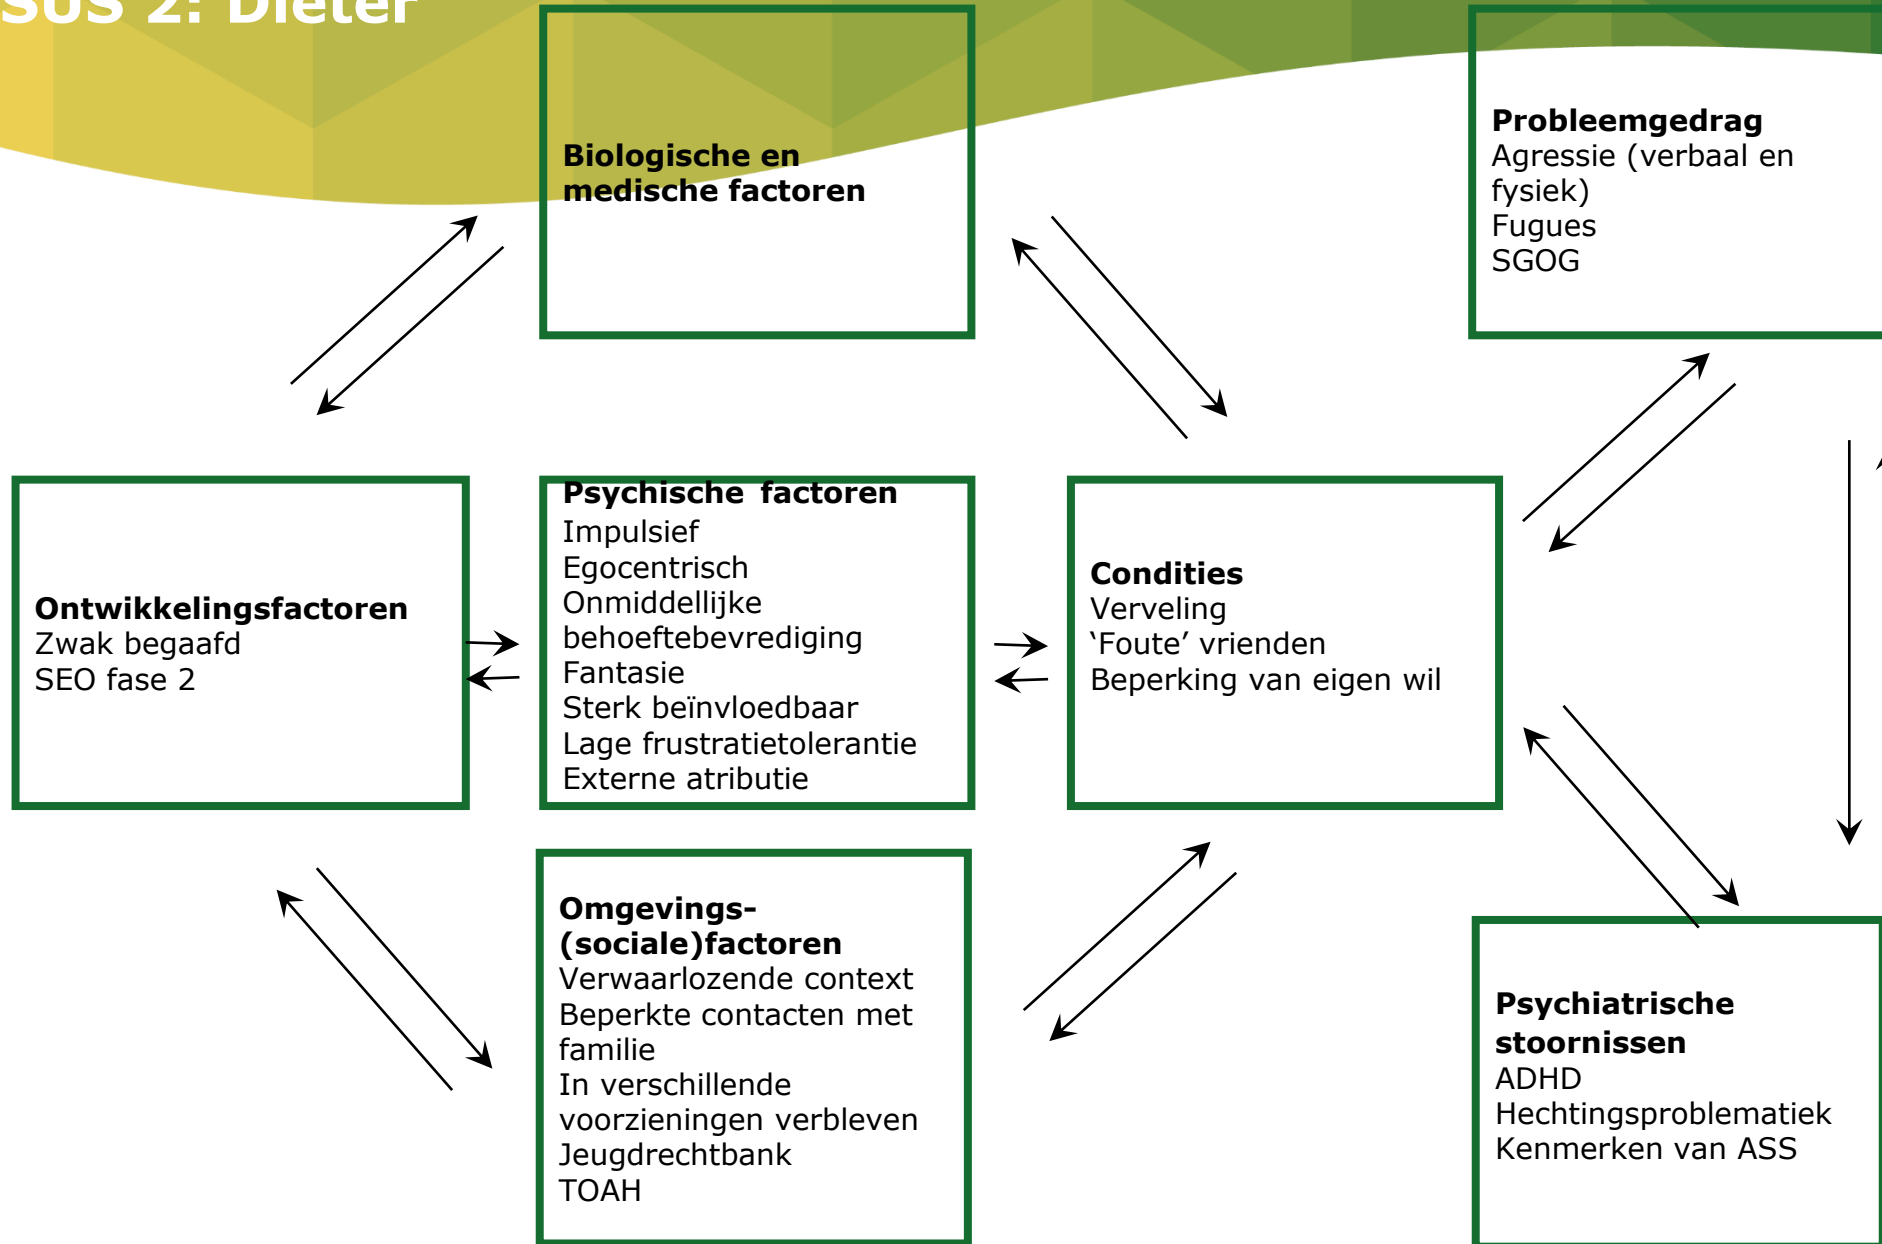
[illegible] 2: Dieter

Biologische en medische factoren

Probleemgedrag
Agressie (verbaal en fysiek)
Fugues
SGOG

Ontwikkelingsfactoren
Zwak begaafd
SEO fase 2

Psychische factoren
Impulsief
Egocentrisch
Onmiddellijke behoeftebevrediging
Fantasie
Sterk beïnvloedbaar
Lage frustratietolerantie
Externe atributie

Condities
Verveling
'Foute' vrienden
Beperking van eigen wil

Omgevings-(sociale)factoren
Verwaarlozende context
Beperkte contacten met familie
In verschillende voorzieningen verbleven
Jeugdrechtbank
TOAH

Psychiatrische stoornissen
ADHD
Hechtingsproblematiek
Kenmerken van ASS